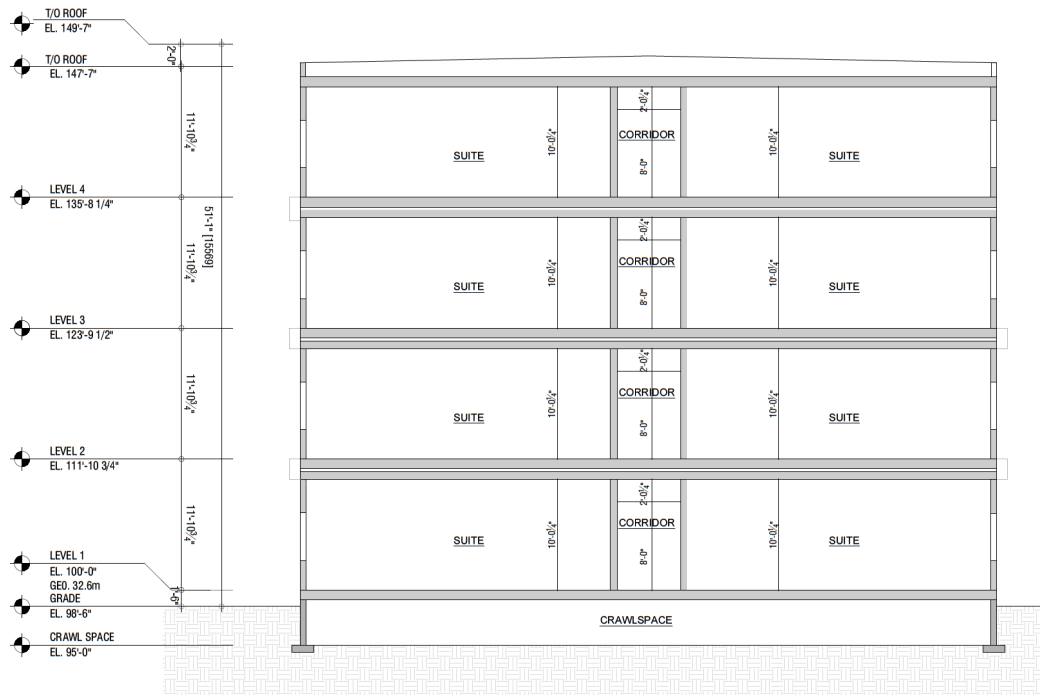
T/O ROOF
EL. 149'-7"

T/O ROOF
EL. 147'-7"

LEVEL 4
EL. 135'-8 1/4"

LEVEL 3
EL. 123'-9 1/2"

LEVEL 2
EL. 111'-10 3/4"

LEVEL 1
EL. 100'-0"
GEO. 32.6m

GRADE
EL. 98'-6"

CRAWL SPACE
EL. 95'-0"

2'-0"
11'-10$\frac{3}{4}$"
51'-1" [15569]
11'-10$\frac{3}{4}$"
11'-10$\frac{3}{4}$"
11'-10$\frac{3}{4}$"
1'-6"

SUITE
10'-0$\frac{1}{4}$"
2'-0$\frac{1}{4}$"
CORRIDOR
8'-0"
10'-0$\frac{1}{4}$"
SUITE

SUITE
10'-0$\frac{1}{4}$"
2'-0$\frac{1}{4}$"
CORRIDOR
8'-0"
10'-0$\frac{1}{4}$"
SUITE

SUITE
10'-0$\frac{1}{4}$"
2'-0$\frac{1}{4}$"
CORRIDOR
8'-0"
10'-0$\frac{1}{4}$"
SUITE

SUITE
10'-0$\frac{1}{4}$"
2'-0$\frac{1}{4}$"
CORRIDOR
8'-0"
10'-0$\frac{1}{4}$"
SUITE

CRAWLSPACE